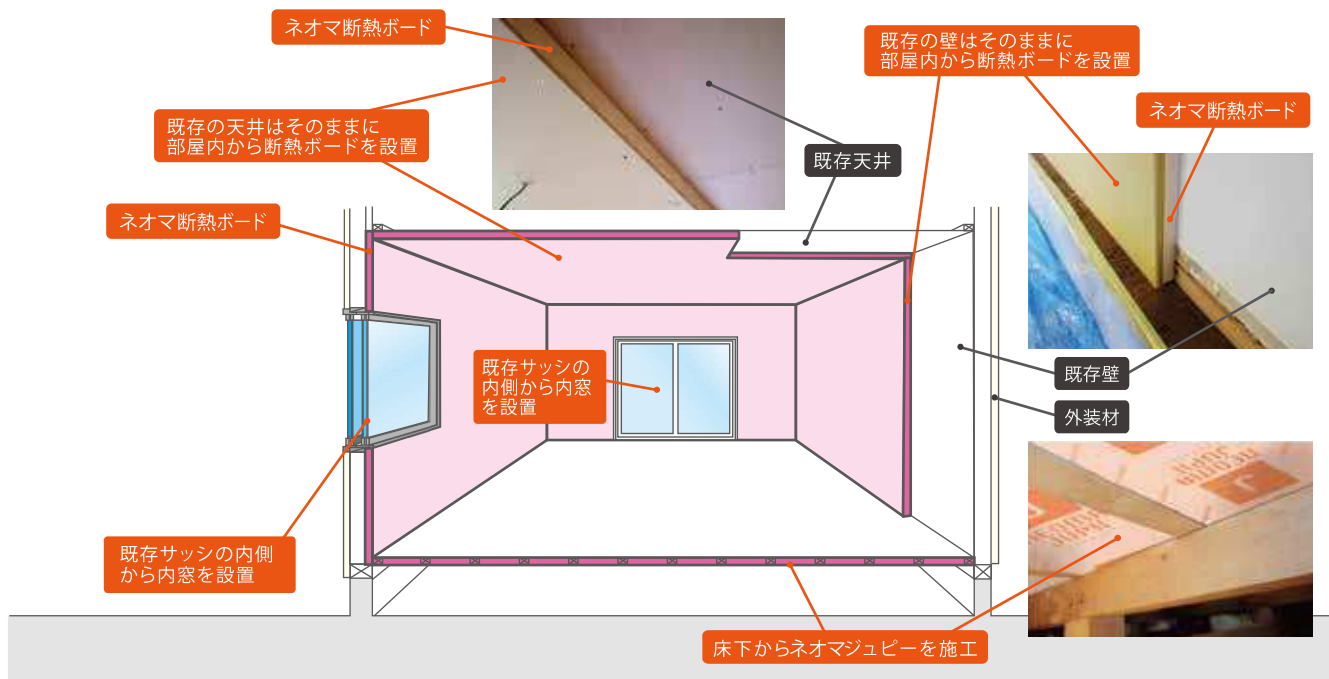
ネオマ断熱ボード

既存の天井はそのままに
部屋内から断熱ボードを設置

ネオマ断熱ボード

既存天井

既存の壁はそのままに
部屋内から断熱ボードを設置

ネオマ断熱ボード

既存サッシの
内側から内窓
を設置

既存壁

外装材

既存サッシの内側
から内窓を設置

床下からネオマジュピーを施工